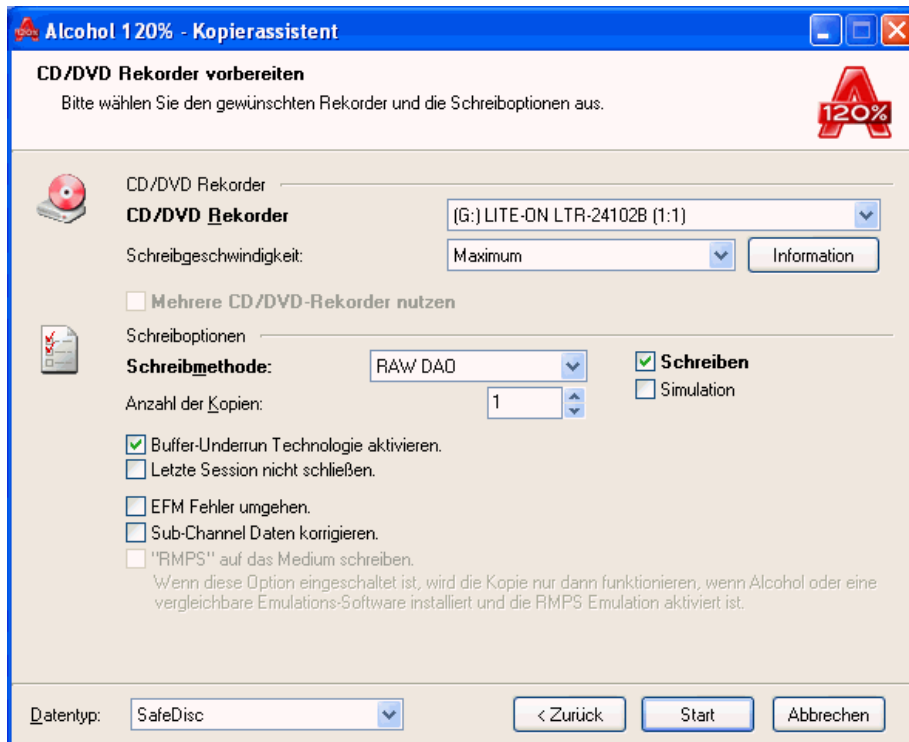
Alcohol 120% - Kopierassistent

CD/DVD Rekorder vorbereiten
Bitte wählen Sie den gewünschten Rekorder und die Schreiboptionen aus.

120%

CD/DVD Rekorder
CD/DVD Rekorder
(G:) LITE-ON LTR-24102B (1:1)
Schreibgeschwindigkeit:
Maximum
Information
Mehrere CD/DVD-Rekorder nutzen

Schreiboptionen
Schreibmethode:
RAW DAO
Schreiben
Simulation
Anzahl der Kopien:
1
Buffer-Underrun Technologie aktivieren.
Letzte Session nicht schließen.
EFM Fehler umgehen.
Sub-Channel Daten korrigieren.
"RMPS" auf das Medium schreiben.
Wenn diese Option eingeschaltet ist, wird die Kopie nur dann funktionieren, wenn Alcohol oder eine vergleichbare Emulations-Software installiert und die RMPS Emulation aktiviert ist.

Datentyp:
SafeDisc
< Zurück
Start
Abbrechen